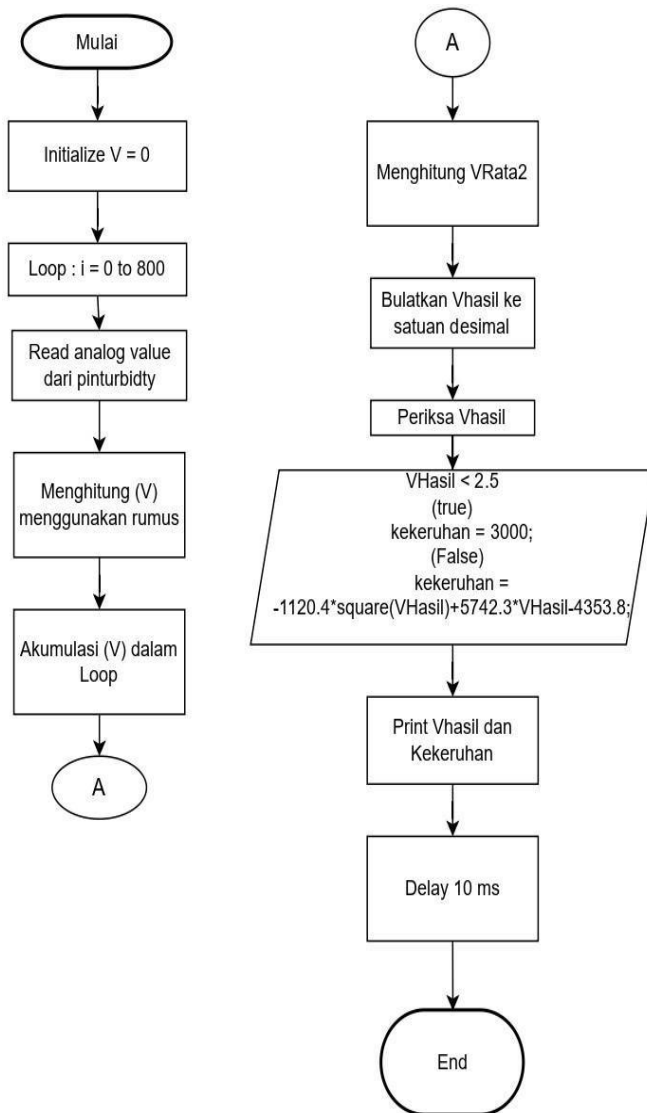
Mulai

Initialize V = 0

Loop : i = 0 to 800

Read analog value dari pinturbidty

Menghitung (V) menggunakan rumus

Akumulasi (V) dalam Loop

A

A

Menghitung VRata2

Bulatkan Vhasil ke satuan desimal

Periksa Vhasil

VHasil < 2.5
(true)
kekeruhan = 3000;
(False)
kekeruhan =
-1120.4*square(VHasil)+5742.3*VHasil-4353.8;

Print Vhasil dan Kekeruhan

Delay 10 ms

End